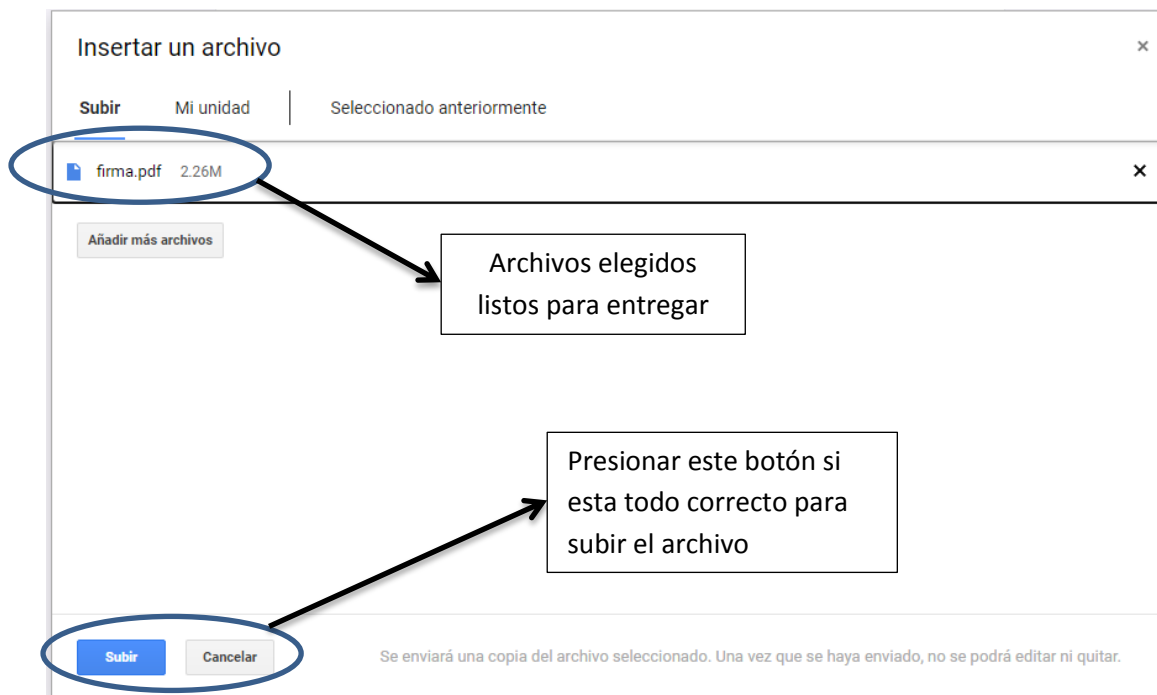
Insertar un archivo

×

Subir

Mi unidad

Seleccionado anteriormente

firma.pdf 2.26M

×

Añadir más archivos

Archivos elegidos listos para entregar

Presionar este botón si esta todo correcto para subir el archivo

Subir

Cancelar

Se enviará una copia del archivo seleccionado. Una vez que se haya enviado, no se podrá editar ni quitar.